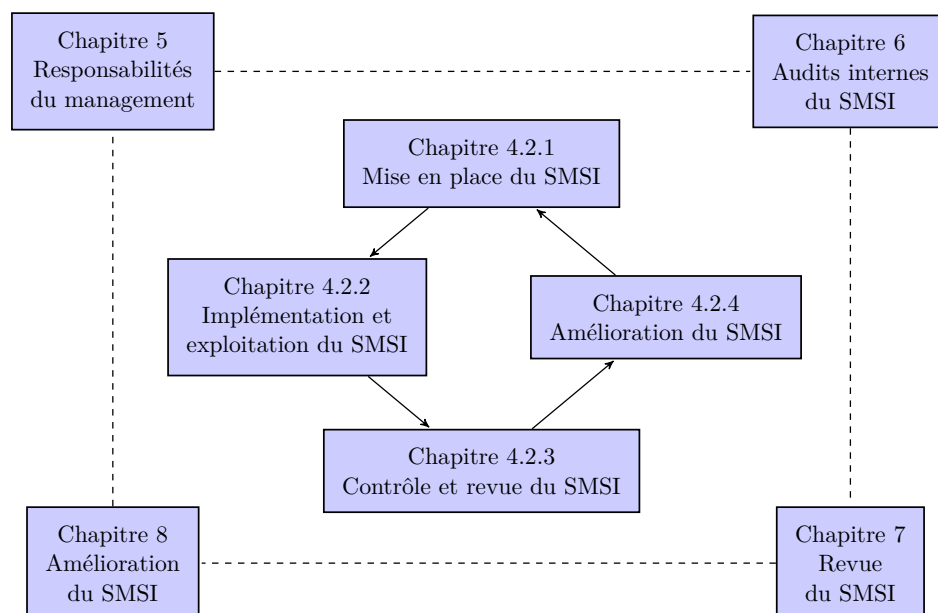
Chapitre 5
Responsabilités du management

Chapitre 6
Audits internes du SMSI

Chapitre 4.2.1
Mise en place du SMSI

Chapitre 4.2.2
Implémentation et exploitation du SMSI

Chapitre 4.2.4
Amélioration du SMSI

Chapitre 4.2.3
Contrôle et revue du SMSI

Chapitre 8
Amélioration du SMSI

Chapitre 7
Revue du SMSI